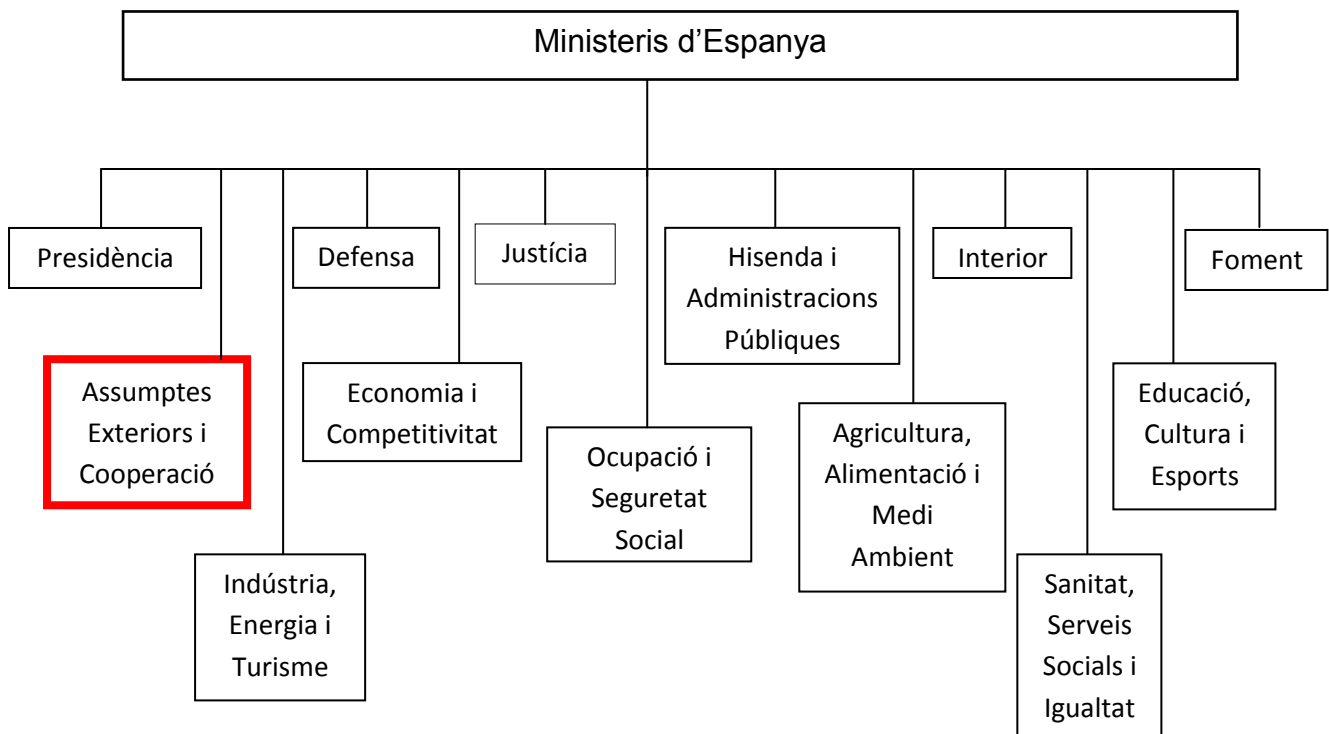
Ministeris d'Espanya

Presidència

Defensa

Justícia

Hisenda i Administracions Públiques

Interior

Foment

Assumptes Exteriors i Cooperació

Economia i Competitivitat

Ocupació i Seguretat Social

Agricultura, Alimentació i Medi Ambient

Educació, Cultura i Esports

Indústria, Energia i Turisme

Sanitat, Serveis Socials i Igualtat